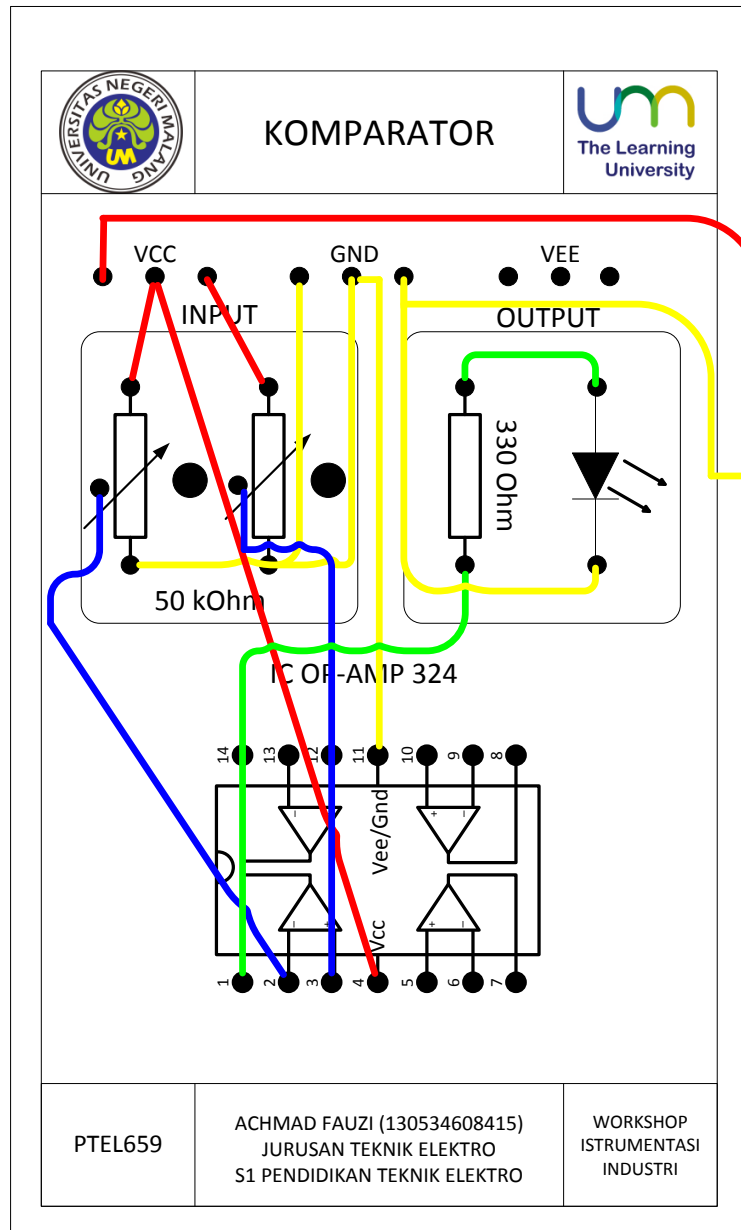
UNIVERSITAS NEGERI MALANG
UM

KOMPARATOR

The Learning University

VCC
GND
VEE

INPUT
OUTPUT

330 Ohm

50 kOhm

IC OP-AMP 324

14 13 12 11 10 9 8

Vee/Gnd

Vcc

1 2 3 4 5 6 7

PTEL659

ACHMAD FAUZI (130534608415)
JURUSAN TEKNIK ELEKTRO
S1 PENDIDIKAN TEKNIK ELEKTRO

WORKSHOP
ISTRUMENTASI
INDUSTRI